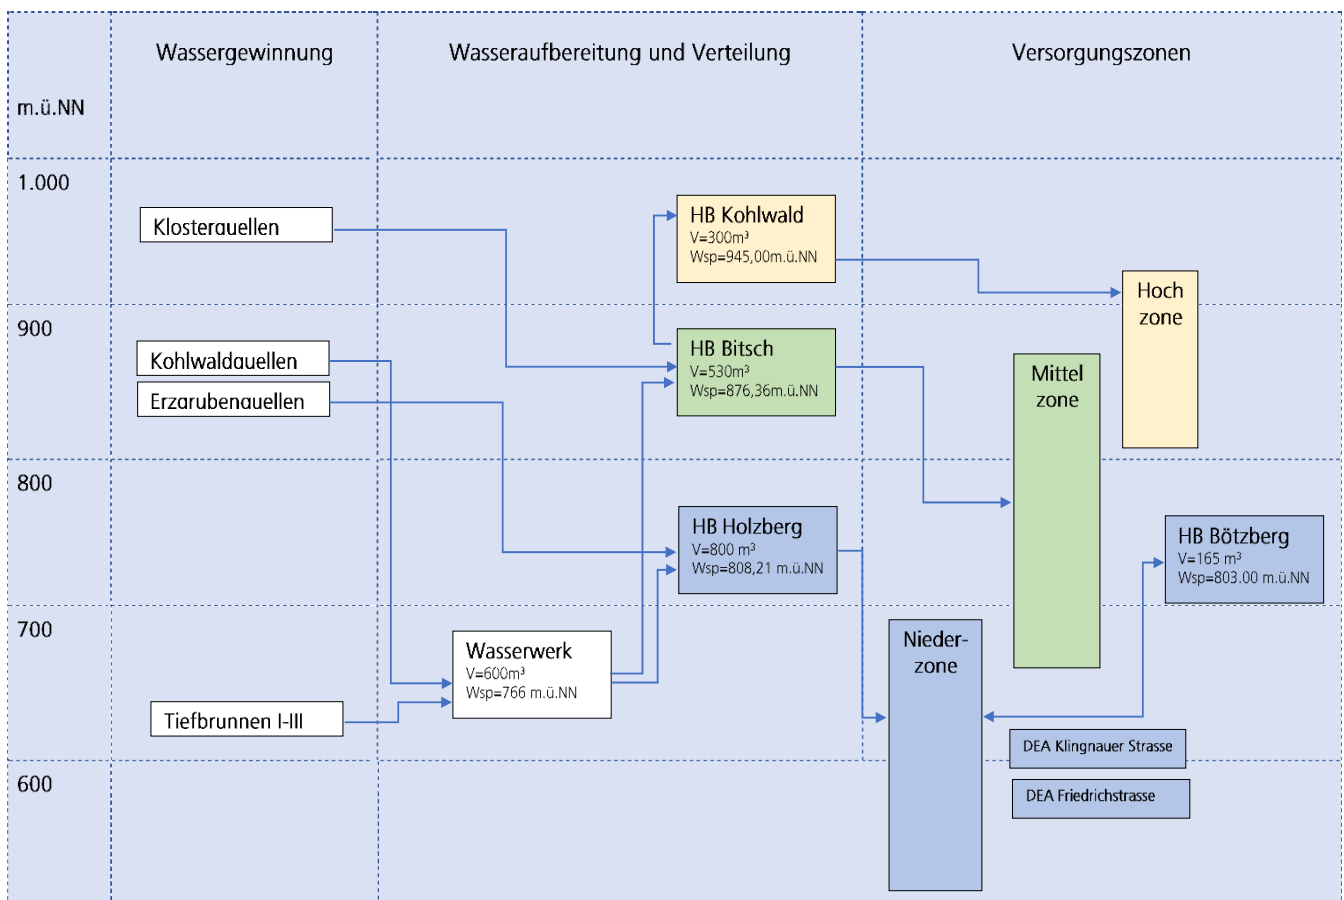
m.ü.NN

Wassergewinnung

Wasseraufbereitung und Verteilung

Versorgungszonen

1.000

900

800

700

600

Klosterquellen

Kohlwaldquellen

Erzgrubenquellen

Tiefbrunnen I-III

HB Kohlwald
V=300m³
Wsp=945,00m.ü.NN

HB Bitsch
V=530m³
Wsp=876,36m.ü.NN

HB Holzberg
V=800 m³
Wsp=808,21 m.ü.NN

Wasserwerk
V=600m³
Wsp=766 m.ü.NN

Hoch zone

Mittel zone

HB Bötzberg
V=165 m³
Wsp=803.00 m.ü.NN

Nieder-zone

DEA Klingnauer Strasse

DEA Friedrichstrasse